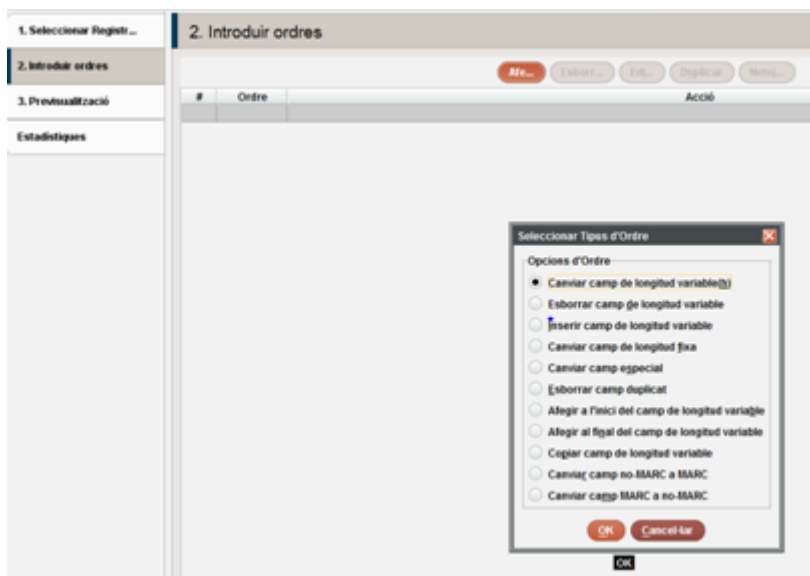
1. Seleccionar Registr...
2. Introduir ordres
3. Previsualització
Estadístiques

2. Introduir ordres

Afe... Esborr... Edi... Duplicar Neteg...

| # | Ordre | Acció |
|---|---|---|

Seleccionar Tipus d'Ordre

Opcions d'Ordre
Canviar camp de longitud variable(s)
Esborrar camp de longitud variable
Inserir camp de longitud variable
Canviar camp de longitud fixa
Canviar camp especial
Esborrar camp duplicat
Afegir a l'inici del camp de longitud variable
Afegir al final del camp de longitud variable
Copiar camp de longitud variable
Canviar camp no-MARC a MARC
Canviar camp MARC a no-MARC

OK Cancel·lar

OK